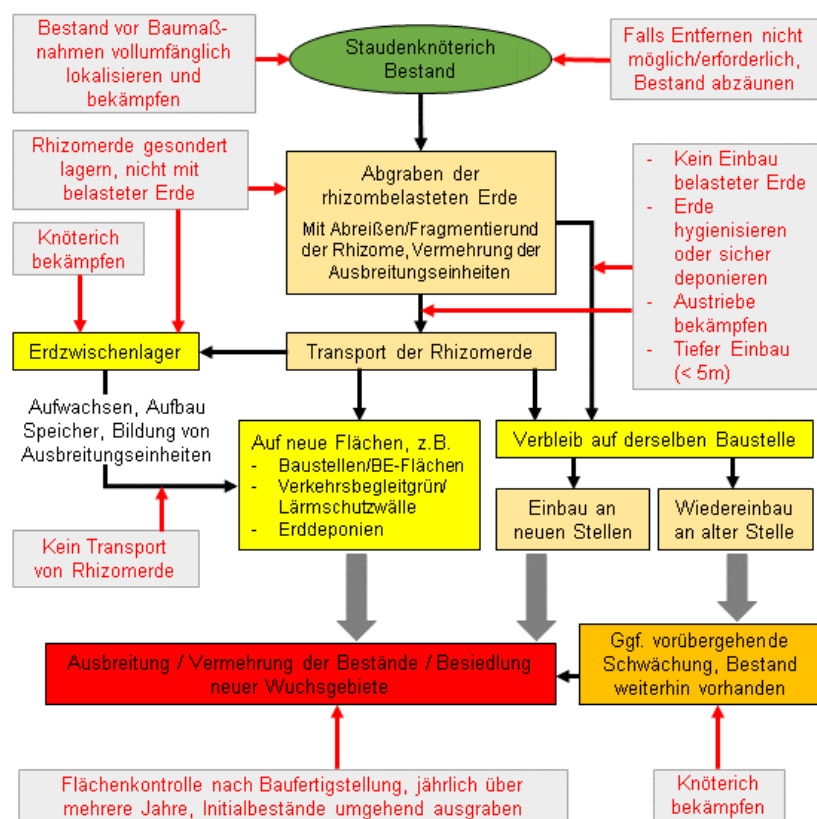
Bestand vor Baumaßnahmen vollumfänglich lokalisieren und bekämpfen

Staudenknöterich Bestand

Falls Entfernen nicht möglich/erforderlich, Bestand abzäunen

Rhizomerde gesondert lagern, nicht mit belasteter Erde

Abgraben der rhizombelasteten Erde

Mit Abreißen/Fragmentierund der Rhizome, Vermehrung der Ausbreitungseinheiten

- Kein Einbau belasteter Erde
- Erde hygienisieren oder sicher deponieren
- Austriebe bekämpfen
- Tiefer Einbau (< 5m)

Knöterich bekämpfen

Erdzwischenlager

Transport der Rhizomerde

Aufwachsen, Aufbau Speicher, Bildung von Ausbreitungseinheiten

Auf neue Flächen, z.B.
- Baustellen/BE-Flächen
- Verkehrsbegleitgrün/ Lärmschutzwälle
- Erddeponien

Verbleib auf derselben Baustelle

Einbau an neuen Stellen

Wiedereinbau an alter Stelle

Kein Transport von Rhizomerde

Ausbreitung / Vermehrung der Bestände / Besiedlung neuer Wuchsgebiete

Ggf. vorübergehende Schwächung, Bestand weiterhin vorhanden

Flächenkontrolle nach Baufertigstellung, jährlich über mehrere Jahre, Initialbestände umgehend ausgraben

Knöterich bekämpfen